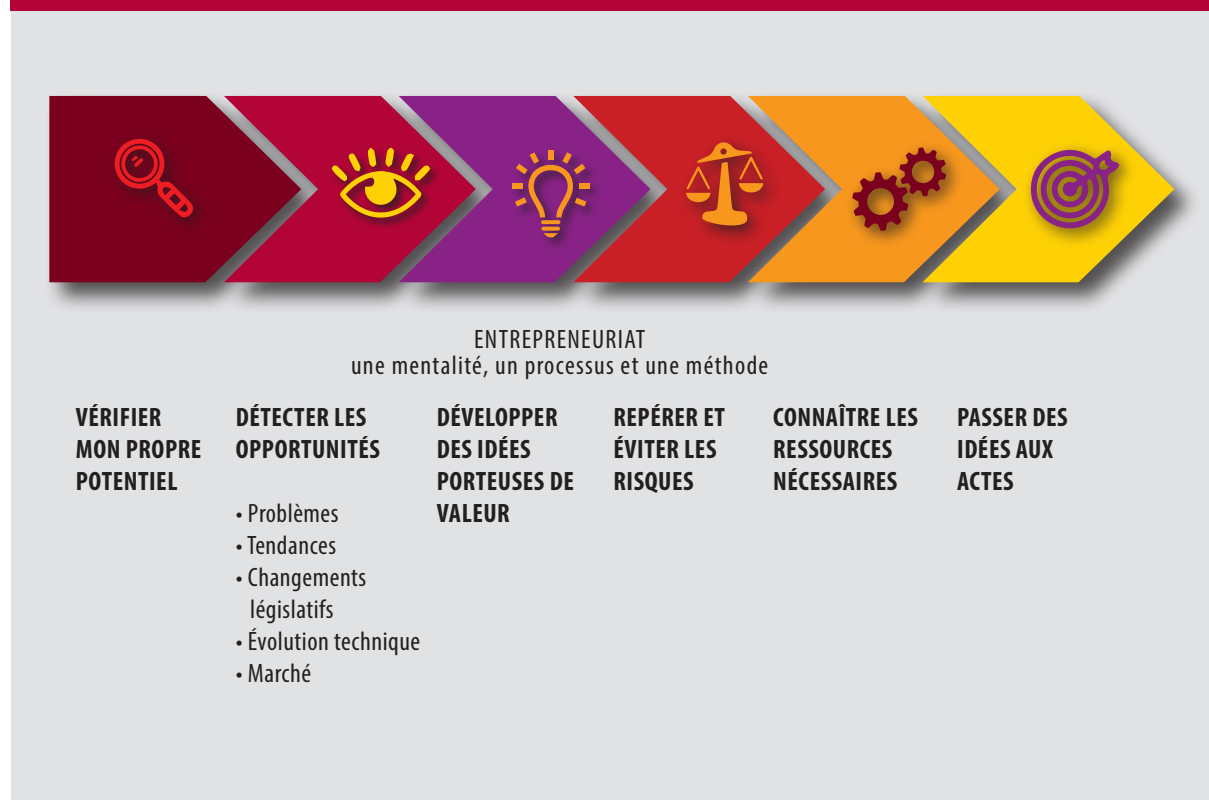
ENTREPRENEURIAT
une mentalité, un processus et une méthode

VÉRIFIER MON PROPRE POTENTIEL

DÉTECTER LES OPPORTUNITÉS

• Problèmes
• Tendances
• Changements législatifs
• Évolution technique
• Marché

DÉVELOPPER DES IDÉES PORTEUSES DE VALEUR

REPÉRER ET ÉVITER LES RISQUES

CONNAÎTRE LES RESSOURCES NÉCESSAIRES

PASSER DES IDÉES AUX ACTES